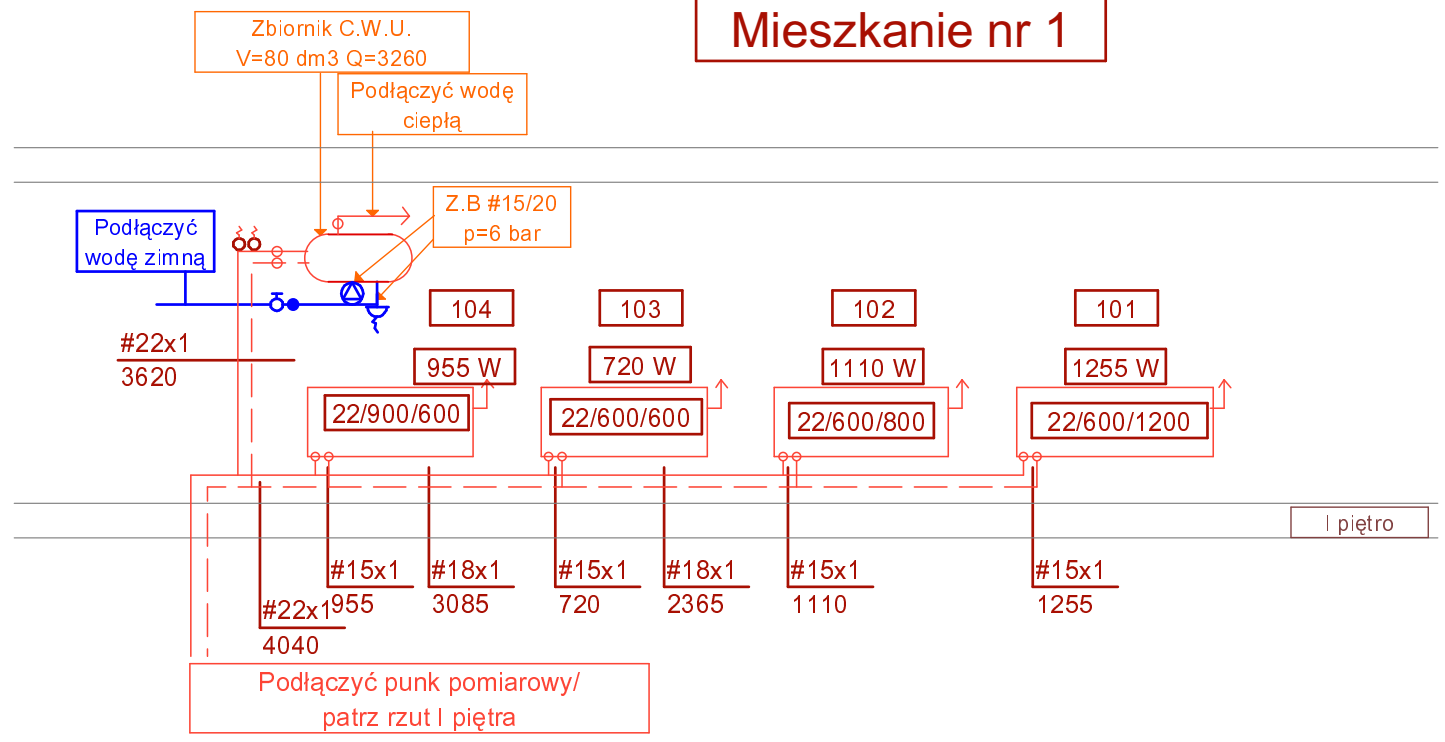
Zbiornik C.W.U.
V=80 dm3 Q=3260

Mieszkanie nr 1

Podłączyć wodę ciepłą

Z.B #15/20
p=6 bar

Podłączyć wodę zimną

#22x1
3620

104
955 W
22/900/600

103
720 W
22/600/600

102
1110 W
22/600/800

101
1255 W
22/600/1200

I piętro

#15x1
955

#18x1
3085

#15x1
720

#18x1
2365

#15x1
1110

#15x1
1255

#22x1
4040

Podłączyć punk pomiarowy/
patrz rzut I piętra